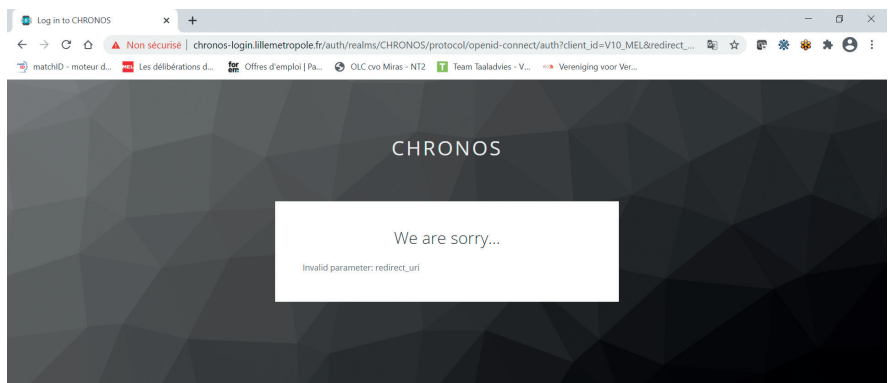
Log in to CHRONOS ×

Non sécurisé | chronos-login.lillemetropole.fr/auth/realms/CHRONOS/protocol/openid-connect/auth?client_id=V10_MEL&redirect_...

matchID - moteur d... Les délibérations d... Offres d'emploi | Pa... OLC cvo Miras - NT2 Team Taaladvies - V... Vereniging voor Ver...

CHRONOS

We are sorry...

Invalid parameter: redirect_uri